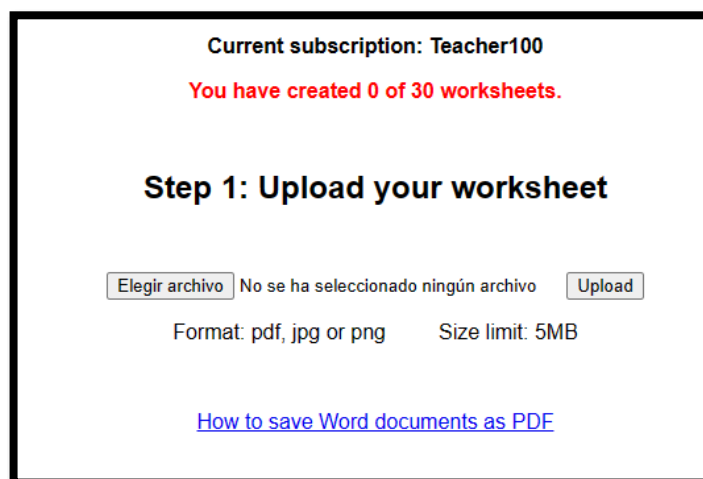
Current subscription: Teacher100

You have created 0 of 30 worksheets.

Step 1: Upload your worksheet

Elegir archivo No se ha seleccionado ningún archivo Upload

Format: pdf, jpg or png Size limit: 5MB

How to save Word documents as PDF